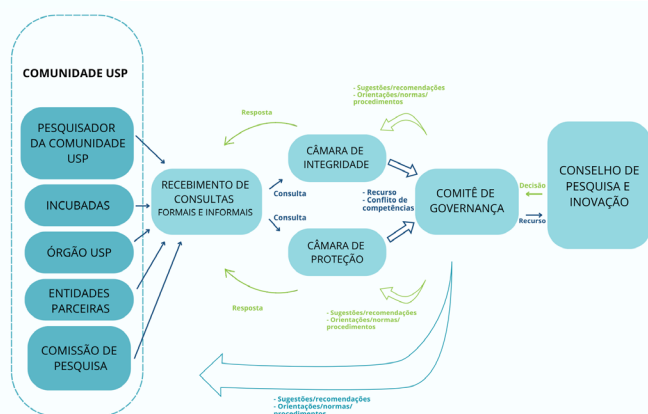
COMUNIDADE USP

PESQUISADOR DA COMUNIDADE USP

INCUBADAS

ÓRGÃO USP

ENTIDADES PARCEIRAS

COMISSÃO DE PESQUISA

RECEBIMENTO DE CONSULTAS FORMAIS E INFORMAIS

Resposta

Consulta

Consulta

Resposta

- Sugestões/recomendações
- Orientações/normas/ procedimentos

CÂMARA DE INTEGRIDADE

CÂMARA DE PROTEÇÃO

- Recurso
- Conflito de competências

- Sugestões/recomendações
- Orientações/normas/ procedimentos

COMITÊ DE GOVERNANÇA

Decisão

Recurso

CONSELHO DE PESQUISA E INOVAÇÃO

- Sugestões/recomendações
- Orientações/normas/ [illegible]